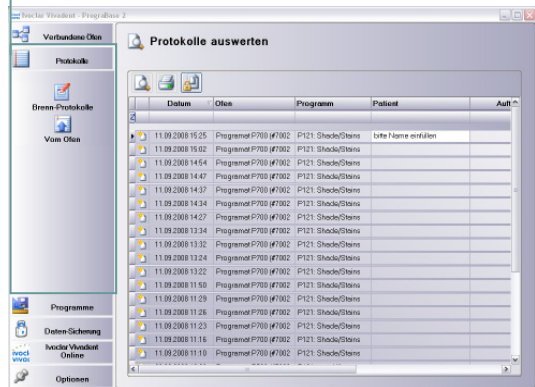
Ivoclar Vivadent - PrograBase 2

Verbundene Öfen

Protokolle

Brenn-Protokolle

Vom Ofen

Programme

Daten-Sicherung

Ivoclar Vivadent Online

Optionen

Protokolle auswerten

| Datum | Ofen | Programm | Patient | Auft |
|---|---|---|---|---|
| 11.09.2008 15:25 | Programat P700 (#7002 | P121: Shade/Stains | bitte Name einfüllen | |
| 11.09.2008 15:02 | Programat P700 (#7002 | P121: Shade/Stains | | |
| 11.09.2008 14:54 | Programat P700 (#7002 | P121: Shade/Stains | | |
| 11.09.2008 14:47 | Programat P700 (#7002 | P121: Shade/Stains | | |
| 11.09.2008 14:37 | Programat P700 (#7002 | P121: Shade/Stains | | |
| 11.09.2008 14:34 | Programat P700 (#7002 | P121: Shade/Stains | | |
| 11.09.2008 14:27 | Programat P700 (#7002 | P121: Shade/Stains | | |
| 11.09.2008 13:34 | Programat P700 (#7002 | P121: Shade/Stains | | |
| 11.09.2008 13:32 | Programat P700 (#7002 | P121: Shade/Stains | | |
| 11.09.2008 13:24 | Programat P700 (#7002 | P121: Shade/Stains | | |
| 11.09.2008 13:22 | Programat P700 (#7002 | P121: Shade/Stains | | |
| 11.09.2008 11:50 | Programat P700 (#7002 | P121: Shade/Stains | | |
| 11.09.2008 11:29 | Programat P700 (#7002 | P121: Shade/Stains | | |
| 11.09.2008 11:26 | Programat P700 (#7002 | P121: Shade/Stains | | |
| 11.09.2008 11:23 | Programat P700 (#7002 | P121: Shade/Stains | | |
| 11.09.2008 11:16 | Programat P700 (#7002 | P121: Shade/Stains | | |
| 11.09.2008 11:10 | Programat P700 (#7002 | P121: Shade/Stains | | |